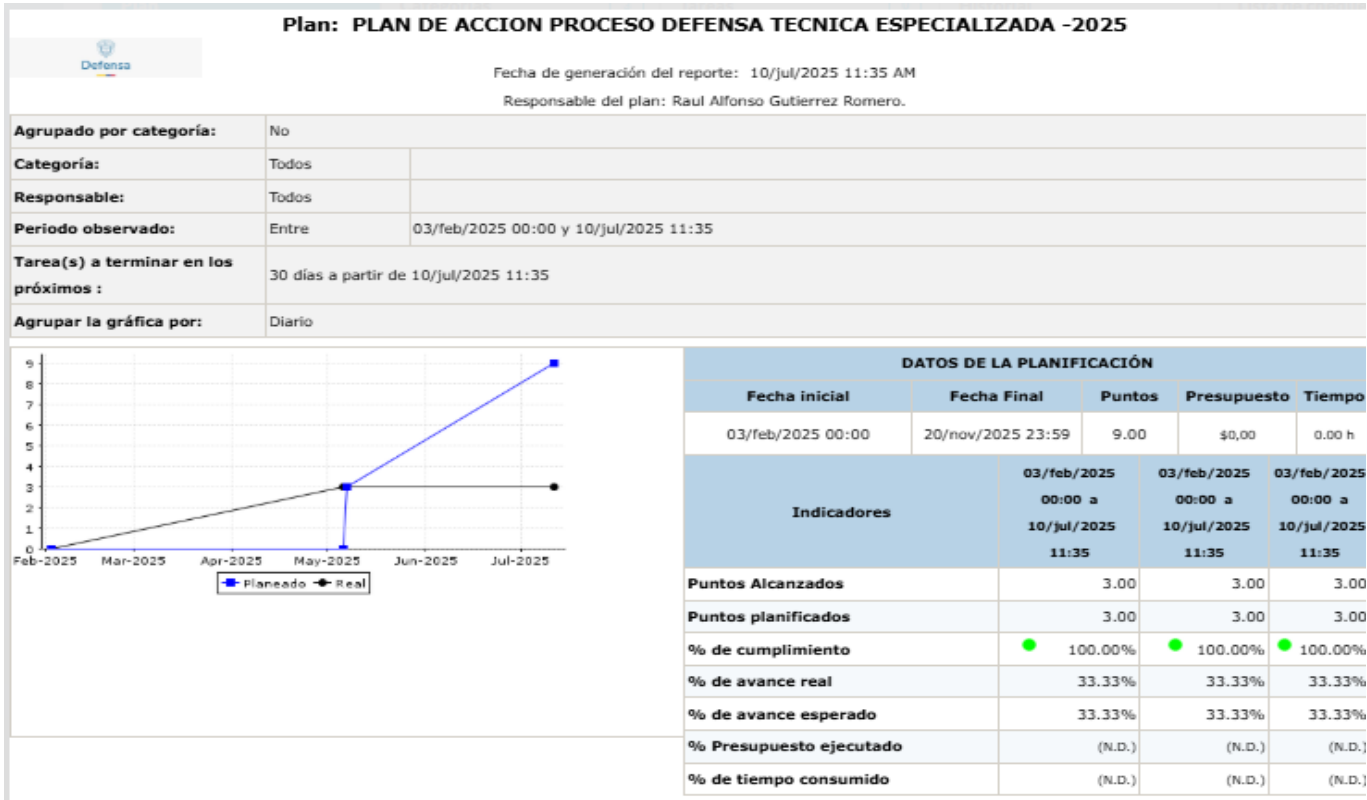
Plan: PLAN DE ACCION PROCESO DEFENSA TECNICA ESPECIALIZADA -2025

Defensa

Fecha de generación del reporte: 10/jul/2025 11:35 AM

Responsable del plan: Raul Alfonso Gutierrez Romero.

| Agrupado por categoría: | No | |
|---|---|---|
| Categoría: | Todos | |
| Responsable: | Todos | |
| Periodo observado: | Entre | 03/feb/2025 00:00 y 10/jul/2025 11:35 |
| Tarea(s) a terminar en los próximos : | 30 días a partir de 10/jul/2025 11:35 | |
| Agrupar la gráfica por: | Diario | |

9
8
7
6
5
4
3
2
1
0
Feb-2025 Mar-2025 Apr-2025 May-2025 Jun-2025 Jul-2025

Planeado Real

DATOS DE LA PLANIFICACIÓN

| Fecha inicial | Fecha Final | Puntos | Presupuesto | Tiempo |
|---|---|---|---|---|
| 03/feb/2025 00:00 | 20/nov/2025 23:59 | 9.00 | $0,00 | 0.00 h |

| Indicadores | 03/feb/2025 00:00 a 10/jul/2025 11:35 | 03/feb/2025 00:00 a 10/jul/2025 11:35 | 03/feb/2025 00:00 a 10/jul/2025 11:35 |
|---|---|---|---|
| Puntos Alcanzados | 3.00 | 3.00 | 3.00 |
| Puntos planificados | 3.00 | 3.00 | 3.00 |
| % de cumplimiento | 100.00% | 100.00% | 100.00% |
| % de avance real | 33.33% | 33.33% | 33.33% |
| % de avance esperado | 33.33% | 33.33% | 33.33% |
| % Presupuesto ejecutado | (N.D.) | (N.D.) | (N.D.) |
| % de tiempo consumido | (N.D.) | (N.D.) | (N.D.) |